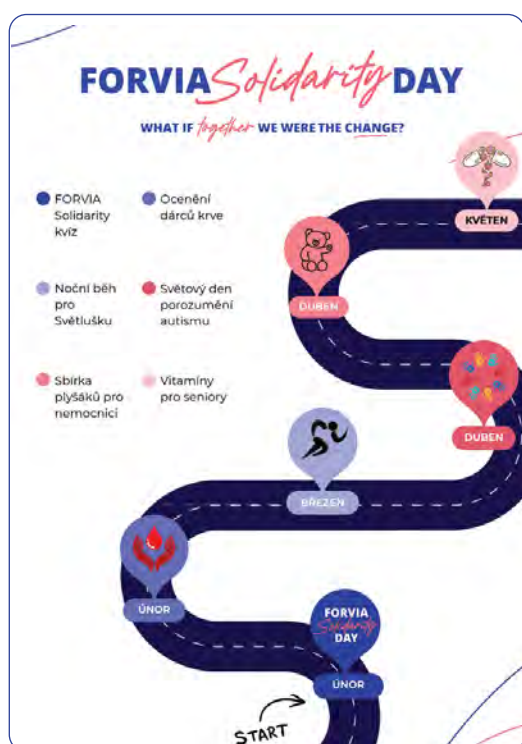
FORVIA Solidarity DAY

WHAT IF together WE WERE THE CHANGE?

FORVIA Solidarity kvíz

Ocenění dárců krve

Noční běh pro Světlušku

Světový den porozumění autismu

Sbírka plyšáků pro nemocnici

Vitamíny pro seniory

KVĚTEN

DUBEN

DUBEN

BŘEZEN

ÚNOR

FORVIA Solidarity DAY

ÚNOR

START